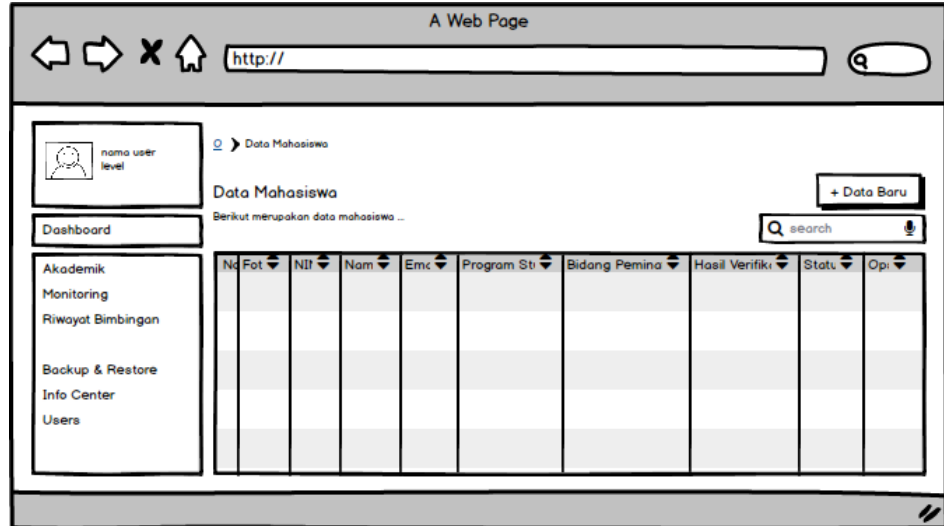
A Web Page

http://

nama user
level

Dashboard

Akademik
Monitoring
Riwayat Bimbingan

Backup & Restore
Info Center
Users

Data Mahasiswa

Data Mahasiswa

Berikut merupakan data mahasiswa ...

+ Data Baru

search

| No | Fot | NIM | Nam | Ema | Program Stu | Bidang Pemina | Hasil Verifika | Statu | Op |
|---|---|---|---|---|---|---|---|---|---|
| | | | | | | | | | |